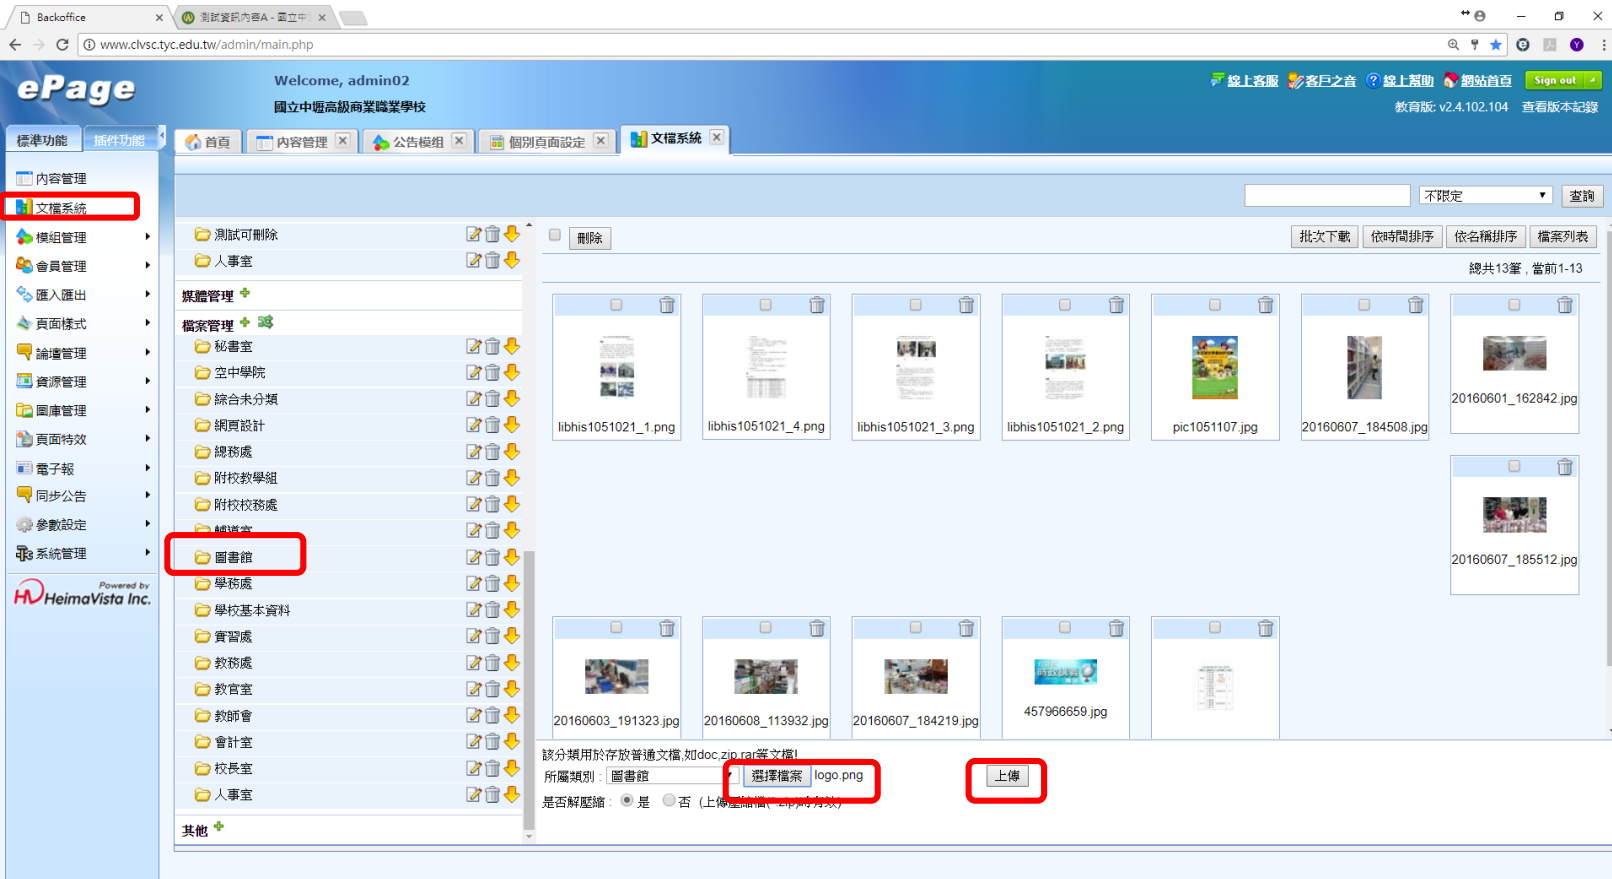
Backoffice
測試資訊內容A - 國立中

www.clvsc.tyc.edu.tw/admin/main.php

ePage
Welcome, admin02
國立中壢高級商業職業學校
線上客服 客戶之音 線上幫助 網站首頁 Sign out
教育版: v2.4.102.104 查看版本記錄

標準功能 插件功能
首頁 內容管理 公告模組 個別頁面設定 文檔系統

內容管理
文檔系統
模組管理
會員管理
匯入匯出
頁面樣式
論壇管理
資源學院
圖庫管理
頁面特效
電子報
同步公告
參數設定
系統管理
Powered by HeimaVista Inc.

不限定 查詢

測試可刪除
人事室
媒體管理
檔案管理
秘書室
空中學院
綜合未分類
網頁設計
總務處
附校教學組
附校校務處
輔導室
圖書館
學務處
學校基本資料
實習處
教務處
教官室
教師會
會計室
校長室
人事室
其他

刪除
批次下載 依時間排序 依名稱排序 檔案列表
總共13筆，當前1-13

libhis1051021_1.png
libhis1051021_4.png
libhis1051021_3.png
libhis1051021_2.png
pic1051107.jpg
20160607_184508.jpg
20160601_162842.jpg
20160607_185512.jpg
20160603_191323.jpg
20160608_113932.jpg
20160607_184219.jpg
457966659.jpg

該分類用於存放普通文檔,如doc,zip,rar等文檔!
所屬類別: 圖書館 選擇檔案 logo.png 上傳
是否解壓縮: 是 否 (上傳壓縮檔(.zip)時有效)